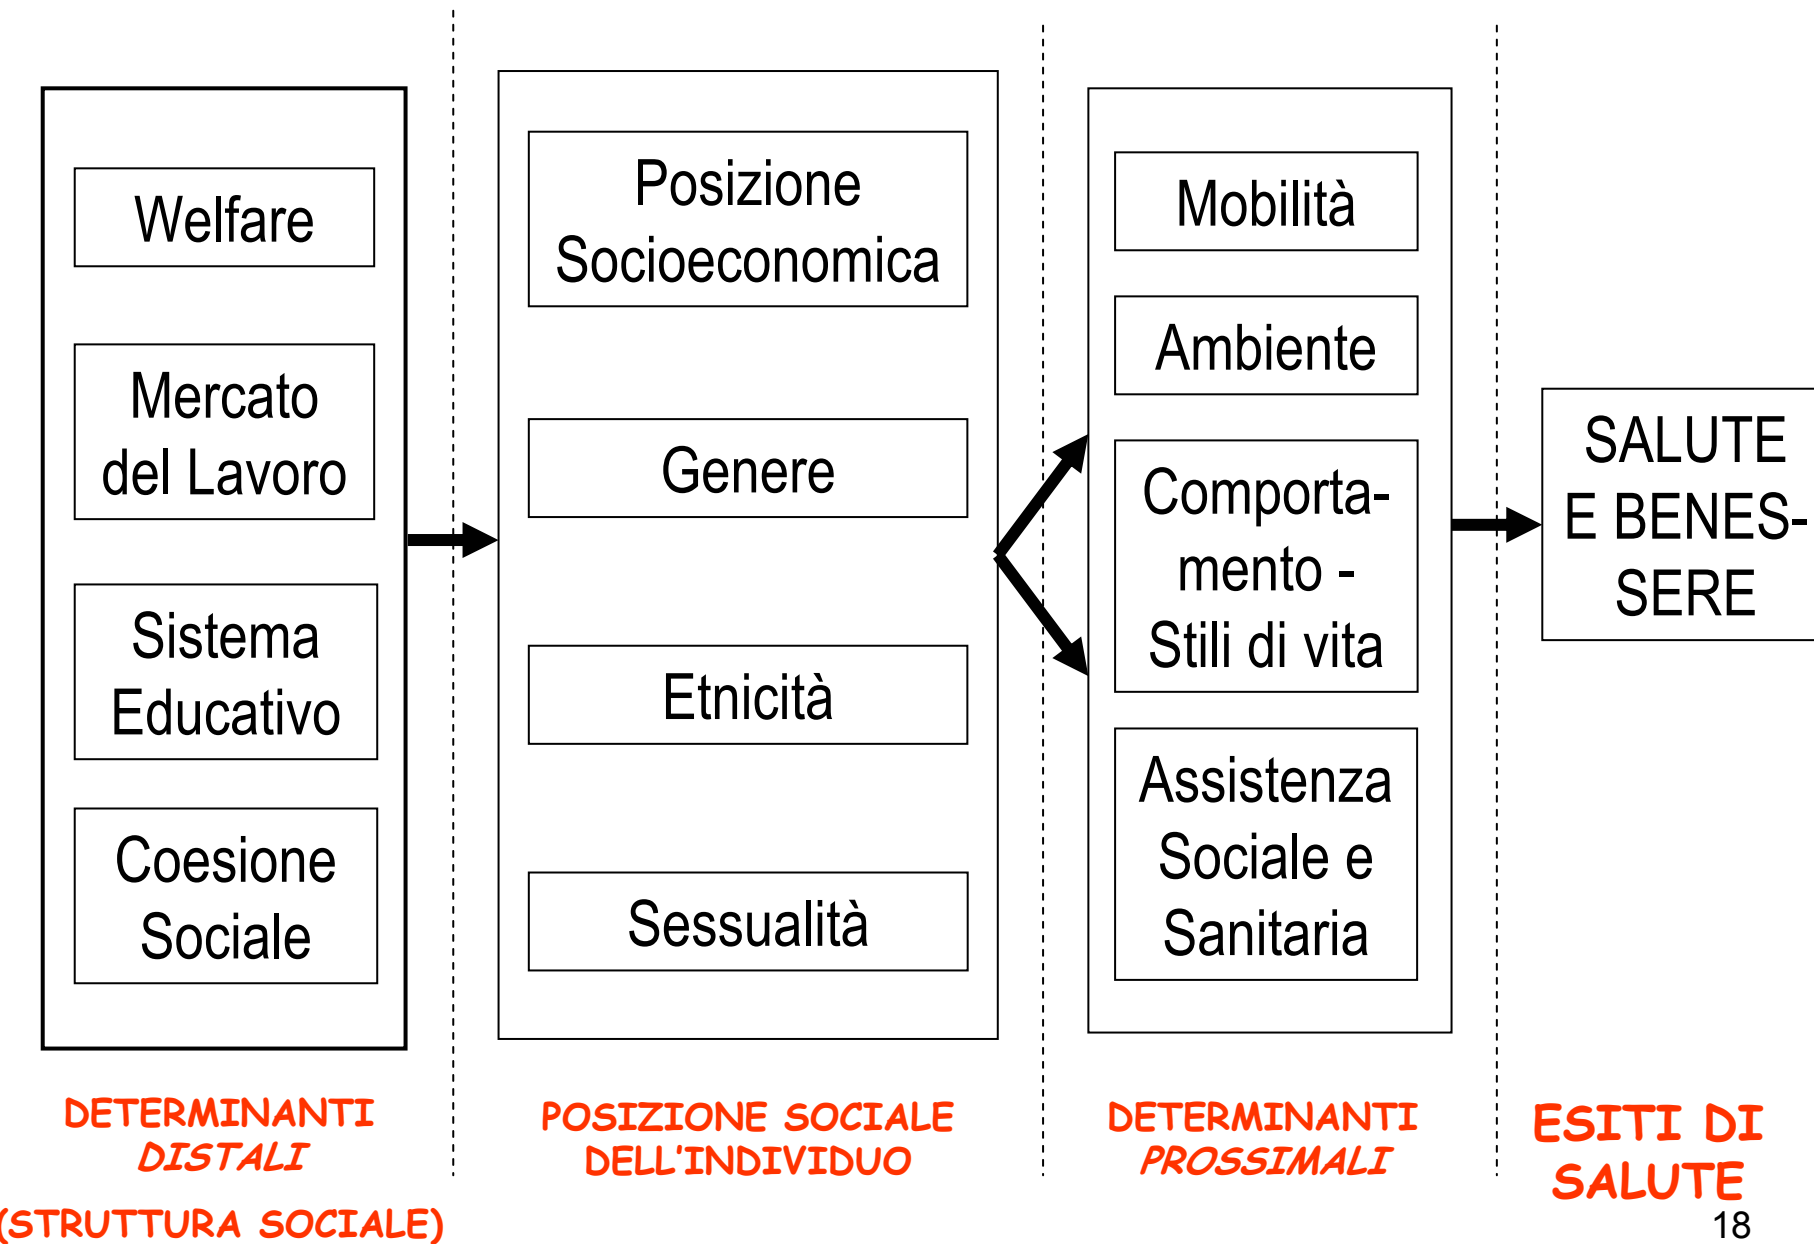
Welfare

Mercato del Lavoro

Sistema Educativo

Coesione Sociale

Posizione Socioeconomica

Genere

Etnicità

Sessualità

Mobilità

Ambiente

Comportamento - Stili di vita

Assistenza Sociale e Sanitaria

SALUTE E BENESSERE

DETERMINANTI DISTALI

(STRUTTURA SOCIALE)

POSIZIONE SOCIALE DELL'INDIVIDUO

DETERMINANTI PROSSIMALI

ESITI DI SALUTE

18